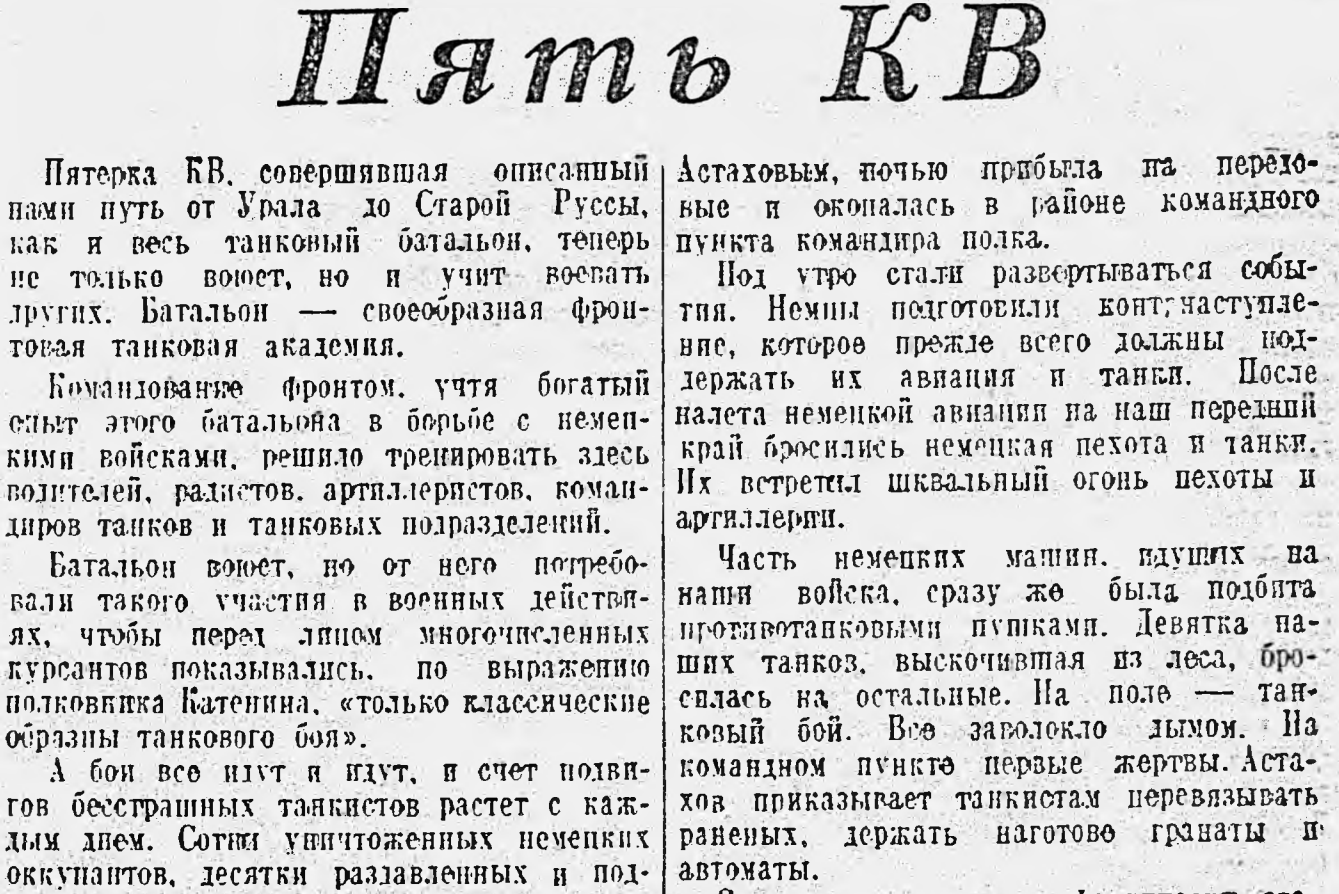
Пять КВ

Пятерка КВ, совершившая описанный нами путь от Урала до Старой Руссы, как и весь танковый батальон, теперь не только воюет, но и учит воевать других. Батальон — своеобразная фронтовая танковая академия.

Командование фронтом, учтя богатый опыт этого батальона в борьбе с немецкими войсками, решило тренировать здесь водителей, радистов, артиллеристов, командиров танков и танковых подразделений.

Батальон воюет, но от него потребовали такого участия в военных действиях, чтобы перед лицом многочисленных курсантов показывались, по выражению полковника Катенина, «только классические образцы танкового боя».

А бои все идут и идут, и счет подвигов бесстрашных танкистов растет с каждым днем. Сотни уничтоженных немецких оккупантов, десятки раздавленных и под-

Астаховым, ночью прибыла на передовые и окопалась в районе командного пункта командира полка.

Под утро стали развертываться события. Немцы подготовили контрнаступление, которое прежде всего должны поддержать их авиация и танки. После налета немецкой авиации на наш передний край бросились немецкая пехота и танки. Их встретил шквальный огонь пехоты и артиллерии.

Часть немецких машин, идущих на наши войска, сразу же была подбита противотанковыми пушками. Девятка наших танков, выскочившая из леса, бросилась на остальные. На поле — танковый бой. Все заволокло дымом. На командном пункте первые жертвы. Астахов приказывает танкистам перевязывать раненых, держать наготове гранаты и автоматы.

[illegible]